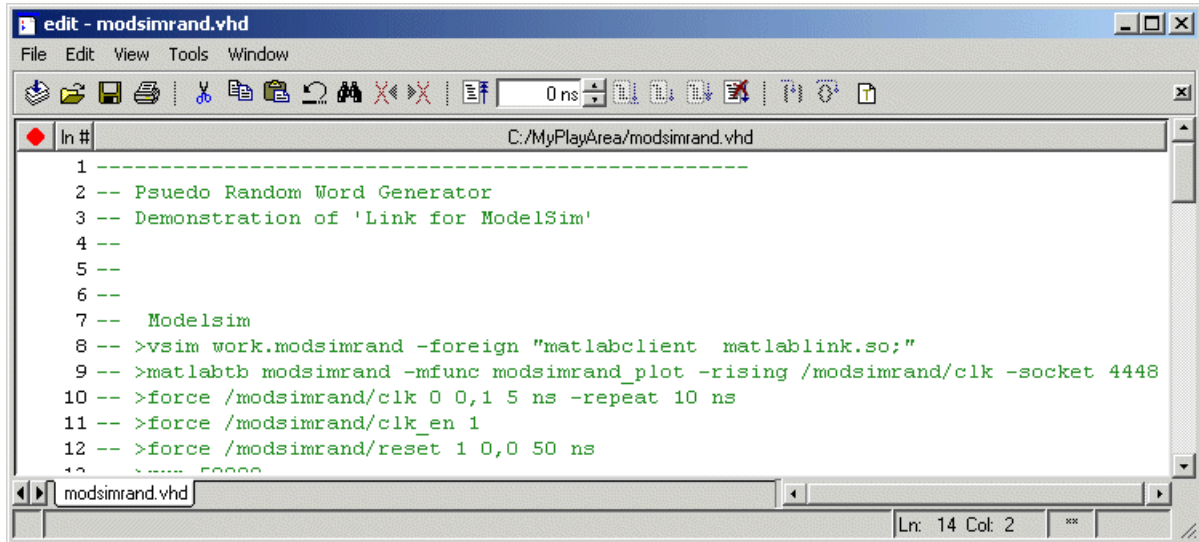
edit - modsimrand.vhd

File Edit View Tools Window

0 ns

ln # C:/MyPlayArea/modsimrand.vhd

1 -----------------------------------------------
2 -- Psuedo Random Word Generator
3 -- Demonstration of 'Link for ModelSim'
4 --
5 --
6 --
7 -- Modelsim
8 -- >vsim work.modsimrand -foreign "matlabclient matlablink.so;"
9 -- >matlabtb modsimrand -mfunc modsimrand_plot -rising /modsimrand/clk -socket 4448
10 -- >force /modsimrand/clk 0 0,1 5 ns -repeat 10 ns
11 -- >force /modsimrand/clk_en 1
12 -- >force /modsimrand/reset 1 0,0 50 ns
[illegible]

modsimrand.vhd

Ln: 14 Col: 2